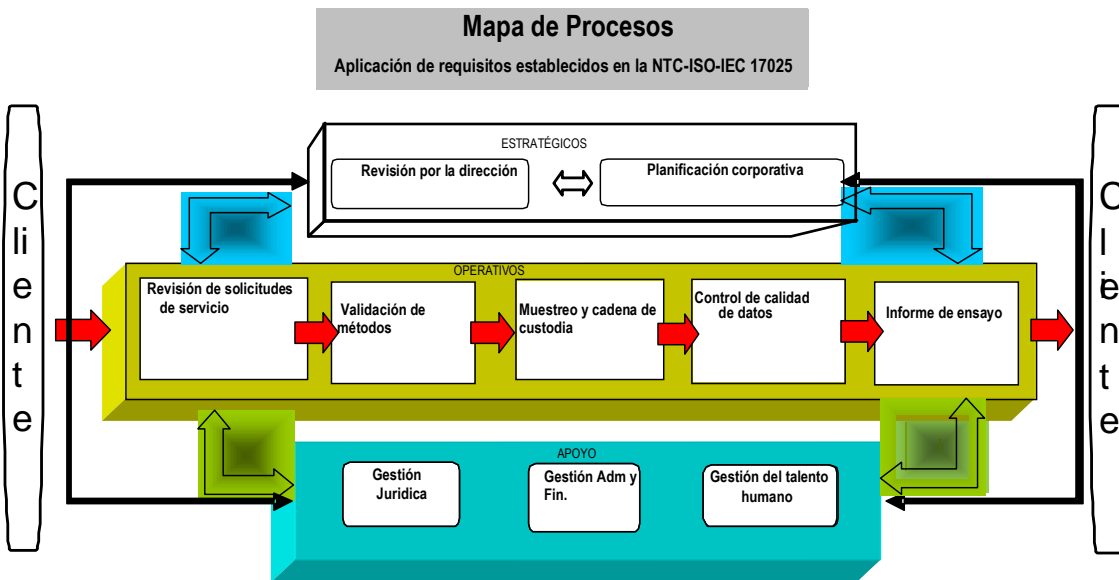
Mapa de Procesos

Aplicación de requisitos establecidos en la NTC-ISO-IEC 17025

Cliente

ESTRATÉGICOS

Revisión por la dirección

Planificación corporativa

OPERATIVOS

Revisión de solicitudes de servicio

Validación de métodos

Muestreo y cadena de custodia

Control de calidad de datos

Informe de ensayo

APOYO

Gestión Juridica

Gestión Adm y Fin.

Gestión del talento humano

Cliente